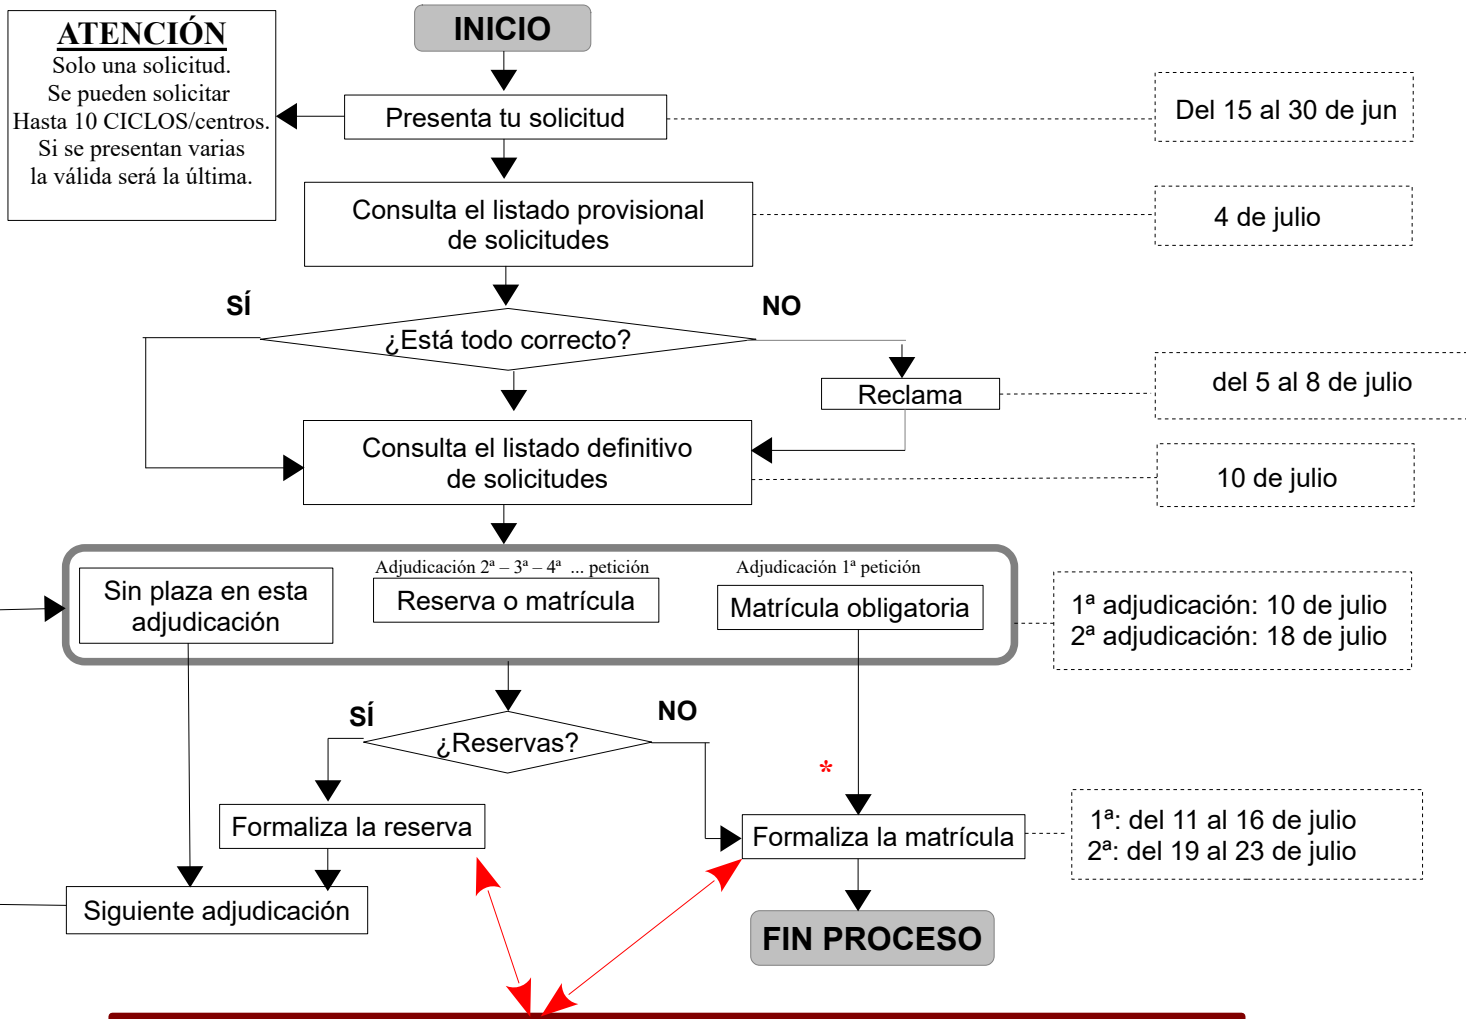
ATENCIÓN
Solo una solicitud.
Se pueden solicitar
Hasta 10 CICLOS/centros.
Si se presentan varias
la válida será la última.

INICIO

Presenta tu solicitud

Del 15 al 30 de jun

Consulta el listado provisional de solicitudes

4 de julio

SÍ

NO

¿Está todo correcto?

Reclama

del 5 al 8 de julio

Consulta el listado definitivo de solicitudes

10 de julio

Sin plaza en esta adjudicación

Adjudicación 2ª – 3ª – 4ª ... petición

Reserva o matrícula

Adjudicación 1ª petición

Matrícula obligatoria

1ª adjudicación: 10 de julio
2ª adjudicación: 18 de julio

SÍ

NO

¿Reservas?

*

Formaliza la reserva

Formaliza la matrícula

1ª: del 11 al 16 de julio
2ª: del 19 al 23 de julio

Siguiente adjudicación

FIN PROCESO